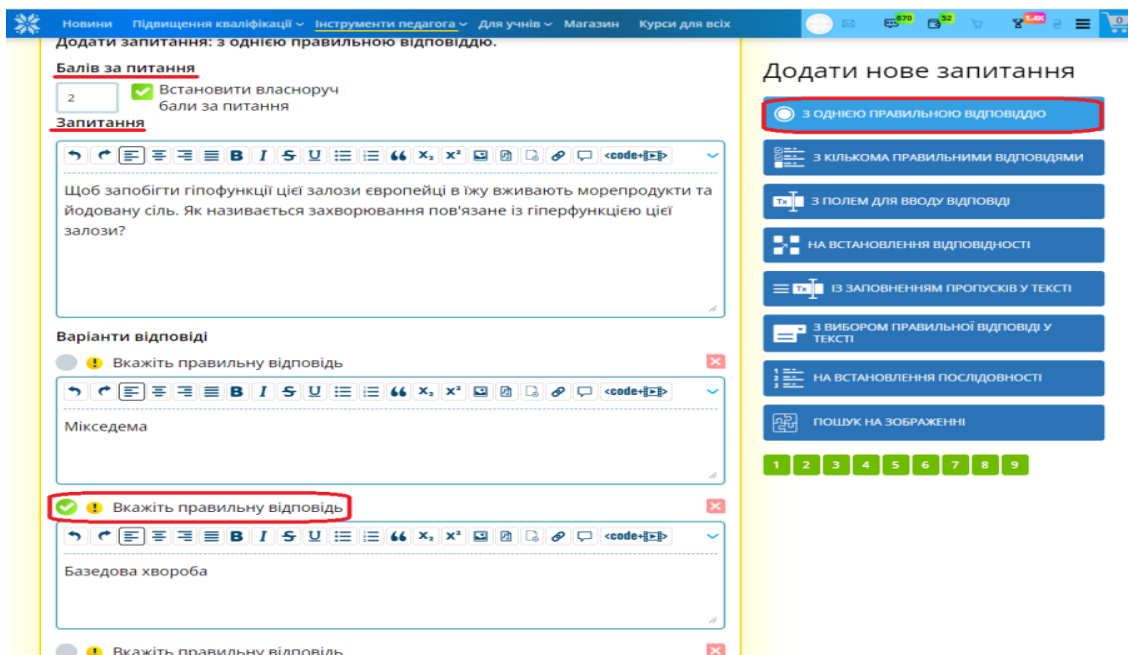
Новини Підвищення кваліфікації Інструменти педагога Для учнів Магазин Курси для всіх

670 52 1.4K 0

Додати запитання: з однією правильною відповіддю.

Балів за питання

2

Встановити власноруч бали за питання

Запитання

B I S U 66 $x_2$ $x^2$ <code+>

Щоб запобігти гіпофункції цієї залози європейці в їжу вживають морепродукти та йодовану сіль. Як називається захворювання пов'язане із гіперфункцією цієї залози?

Варіанти відповіді

Вкажіть правильну відповідь

B I S U 66 $x_2$ $x^2$ <code+>

Мікседема

Вкажіть правильну відповідь

B I S U 66 $x_2$ $x^2$ <code+>

Базедова хвороба

Вкажіть правильну відповідь

Додати нове запитання

З ОДНІЄЮ ПРАВИЛЬНОЮ ВІДПОВІДДЮ

З КІЛЬКОМА ПРАВИЛЬНИМИ ВІДПОВІДЯМИ

З ПОЛЕМ ДЛЯ ВВОДУ ВІДПОВІДІ

НА ВСТАНОВЛЕННЯ ВІДПОВІДНОСТІ

ІЗ ЗАПОВНЕННЯМ ПРОПУСКІВ У ТЕКСТІ

З ВИБОРОМ ПРАВИЛЬНОЇ ВІДПОВІДІ У ТЕКСТІ

НА ВСТАНОВЛЕННЯ ПОСЛІДОВНОСТІ

ПОШУК НА ЗОБРАЖЕННІ

1 2 3 4 5 6 7 8 9